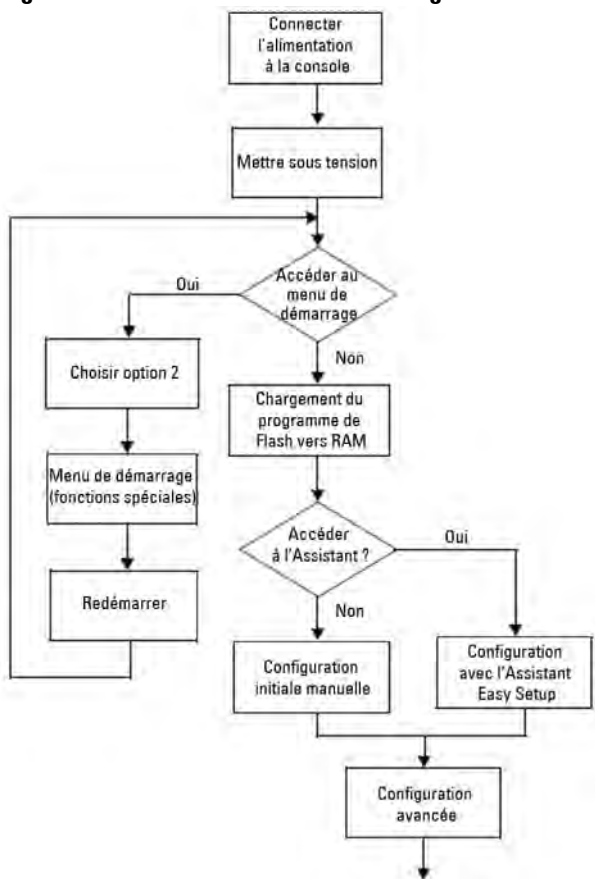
Connecter l'alimentation à la console

Mettre sous tension

Accéder au menu de démarrage

Oui

Non

Choisir option 2

Menu de démarrage (fonctions spéciales)

Redémarrer

Chargement du programme de Flash vers RAM

Accéder à l'Assistant ?

Oui

Non

Configuration initiale manuelle

Configuration avec l'Assistant Easy Setup

Configuration avancée